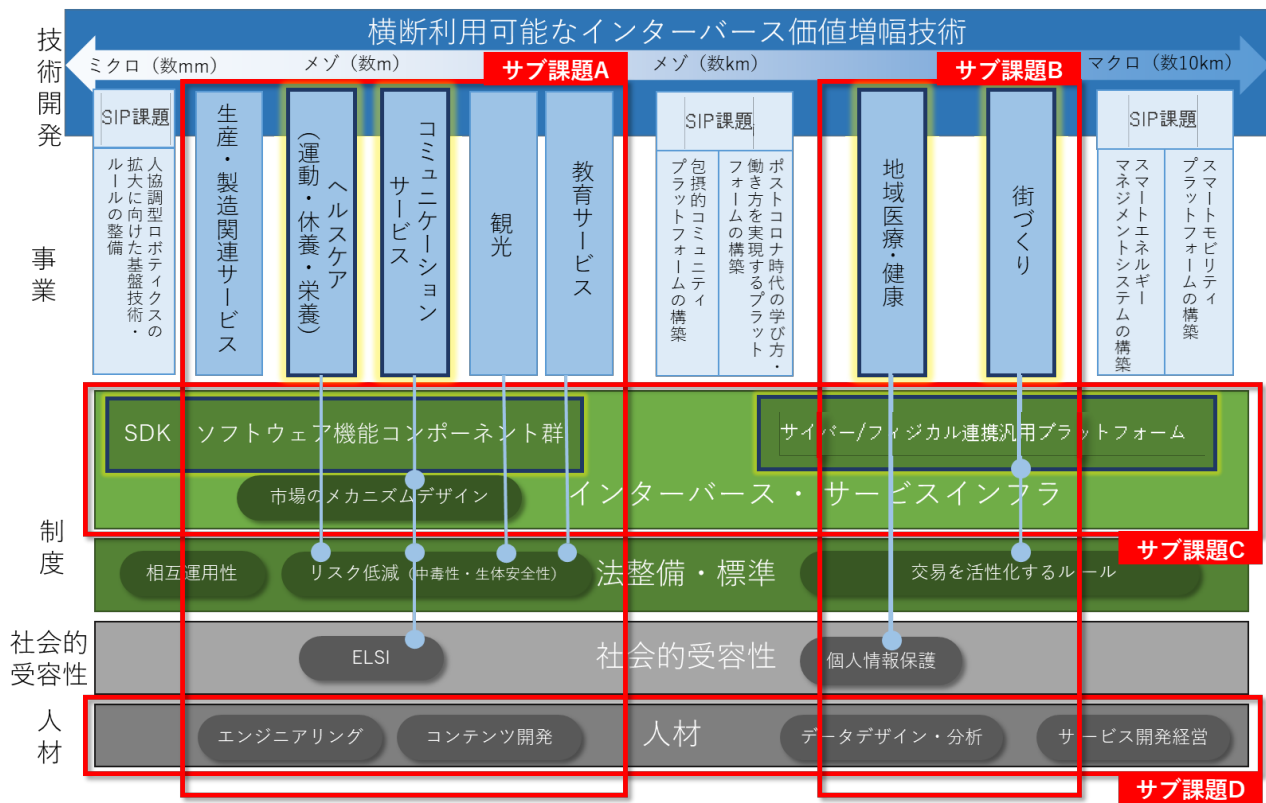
技術開発

横断利用可能なインターバース価値増幅技術

ミクロ（数mm）　メゾ（数m）　サブ課題A　メゾ（数km）　サブ課題B　マクロ（数10km）

事業

SIP課題
人協調型ロボティクスの拡大に向けた基盤技術・ルールの整備

生産・製造関連サービス

ヘルスケア（運動・休養・栄養）

コミュニケーションサービス

観光

教育サービス

SIP課題
包摂的コミュニティプラットフォームの構築
ポストコロナ時代の学び方・働き方を実現するプラットフォームの構築

地域医療・健康

街づくり

SIP課題
スマートエネルギーマネジメントシステムの構築
スマートモビリティプラットフォームの構築

SDK　ソフトウェア機能コンポーネント群

サイバー/フィジカル連携汎用プラットフォーム

市場のメカニズムデザイン

インターバース・サービスインフラ

制度

サブ課題C

相互運用性

リスク低減（中毒性・生体安全性）

法整備・標準

交易を活性化するルール

社会的受容性

ELSI

社会的受容性

個人情報保護

人材

エンジニアリング

コンテンツ開発

人材

データデザイン・分析

サービス開発経営

サブ課題D